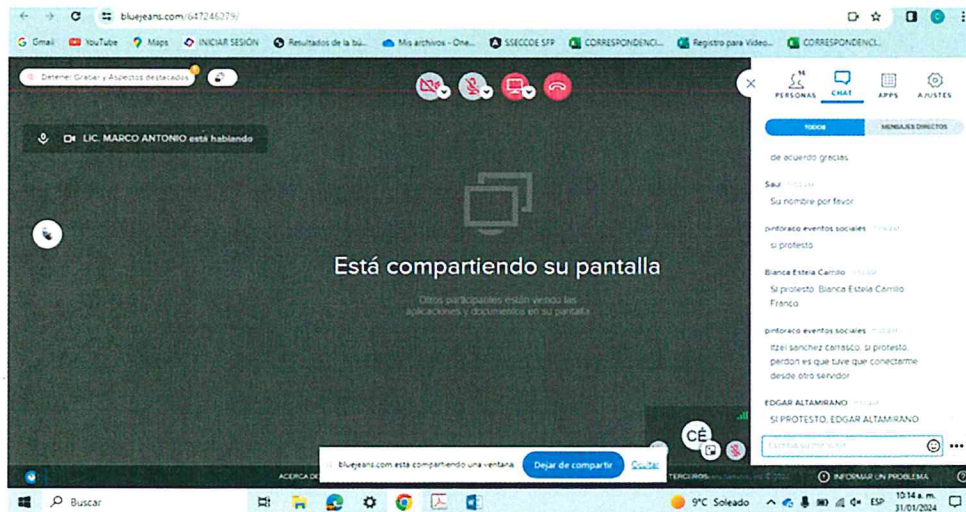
bluejeans.com/647246279/

Gmail YouTube Maps INICIAR SESIÓN Resultados de la bú... Mis archivos - One... SSECCOE SFP CORRESPONDENCI... Registro para Video... CORRESPONDENCI...

Detener Grabar y Aspectos destacados

LIC. MARCO ANTONIO está hablando

Está compartiendo su pantalla

Otros participantes están viendo las aplicaciones y documentos en su pantalla

PERSONAS CHAT APPS AJUSTES

TODOS MENSAJES DIRECTOS

de acuerdo gracias

Saul

Su nombre por favor

pintoraco eventos sociales

si protesto

Bianca Estela Carrillo

Si protesto. Bianca Estela Carrillo Franco

pintoraco eventos sociales

itzel sanchez carrasco. si protesto. perdon es que tuve que conectarme desde otro servidor

EDGAR ALTAMIRANO

SI PROTESTO, EDGAR ALTAMIRANO

Escriba su mensaje

CÉ

bluejeans.com está compartiendo una ventana. Dejar de compartir Ocultar

ACERCA DE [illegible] TERCEROS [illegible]

INFORMAR UN PROBLEMA

Buscar

9°C Soleado ESP 10:14 a. m. 31/01/2024